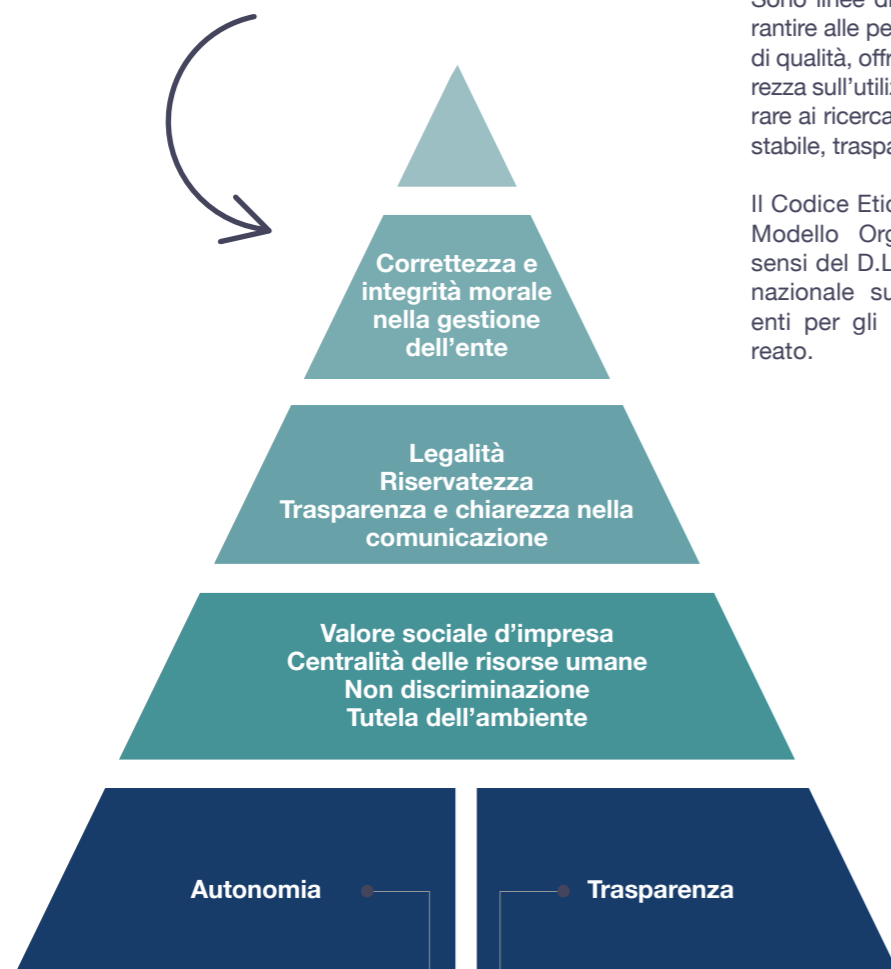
Sono linee d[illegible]
rantire alle pe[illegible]
di qualità, offr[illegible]
rezza sull'utiliz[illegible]
rare ai ricerca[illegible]
stabile, traspa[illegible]

Il Codice Etic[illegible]
Modello Org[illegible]
sensi del D.L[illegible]
nazionale su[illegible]
enti per gli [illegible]
reato.

Correttezza e integrità morale nella gestione dell'ente

Legalità
Riservatezza
Trasparenza e chiarezza nella comunicazione

Valore sociale d'impresa
Centralità delle risorse umane
Non discriminazione
Tutela dell'ambiente

Autonomia

Trasparenza